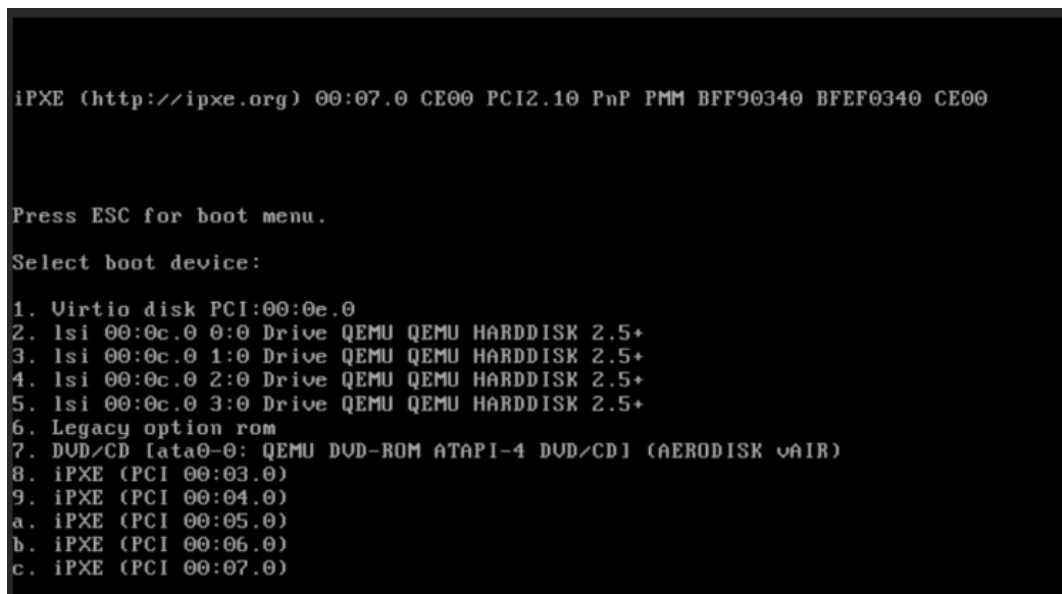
iPXE (http://ipxe.org) 00:07.0 CE00 PCI2.10 PnP PMM BFF90340 BFEF0340 CE00

Press ESC for boot menu.

Select boot device:

1. Virtio disk PCI:00:0e.0
2. lsi 00:0c.0 0:0 Drive QEMU QEMU HARDDISK 2.5+
3. lsi 00:0c.0 1:0 Drive QEMU QEMU HARDDISK 2.5+
4. lsi 00:0c.0 2:0 Drive QEMU QEMU HARDDISK 2.5+
5. lsi 00:0c.0 3:0 Drive QEMU QEMU HARDDISK 2.5+
6. Legacy option rom
7. DVD/CD [ata0-0: QEMU DVD-ROM ATAPI-4 DVD/CD] (AERODISK vAIR)
8. iPXE (PCI 00:03.0)
9. iPXE (PCI 00:04.0)
a. iPXE (PCI 00:05.0)
b. iPXE (PCI 00:06.0)
c. iPXE (PCI 00:07.0)